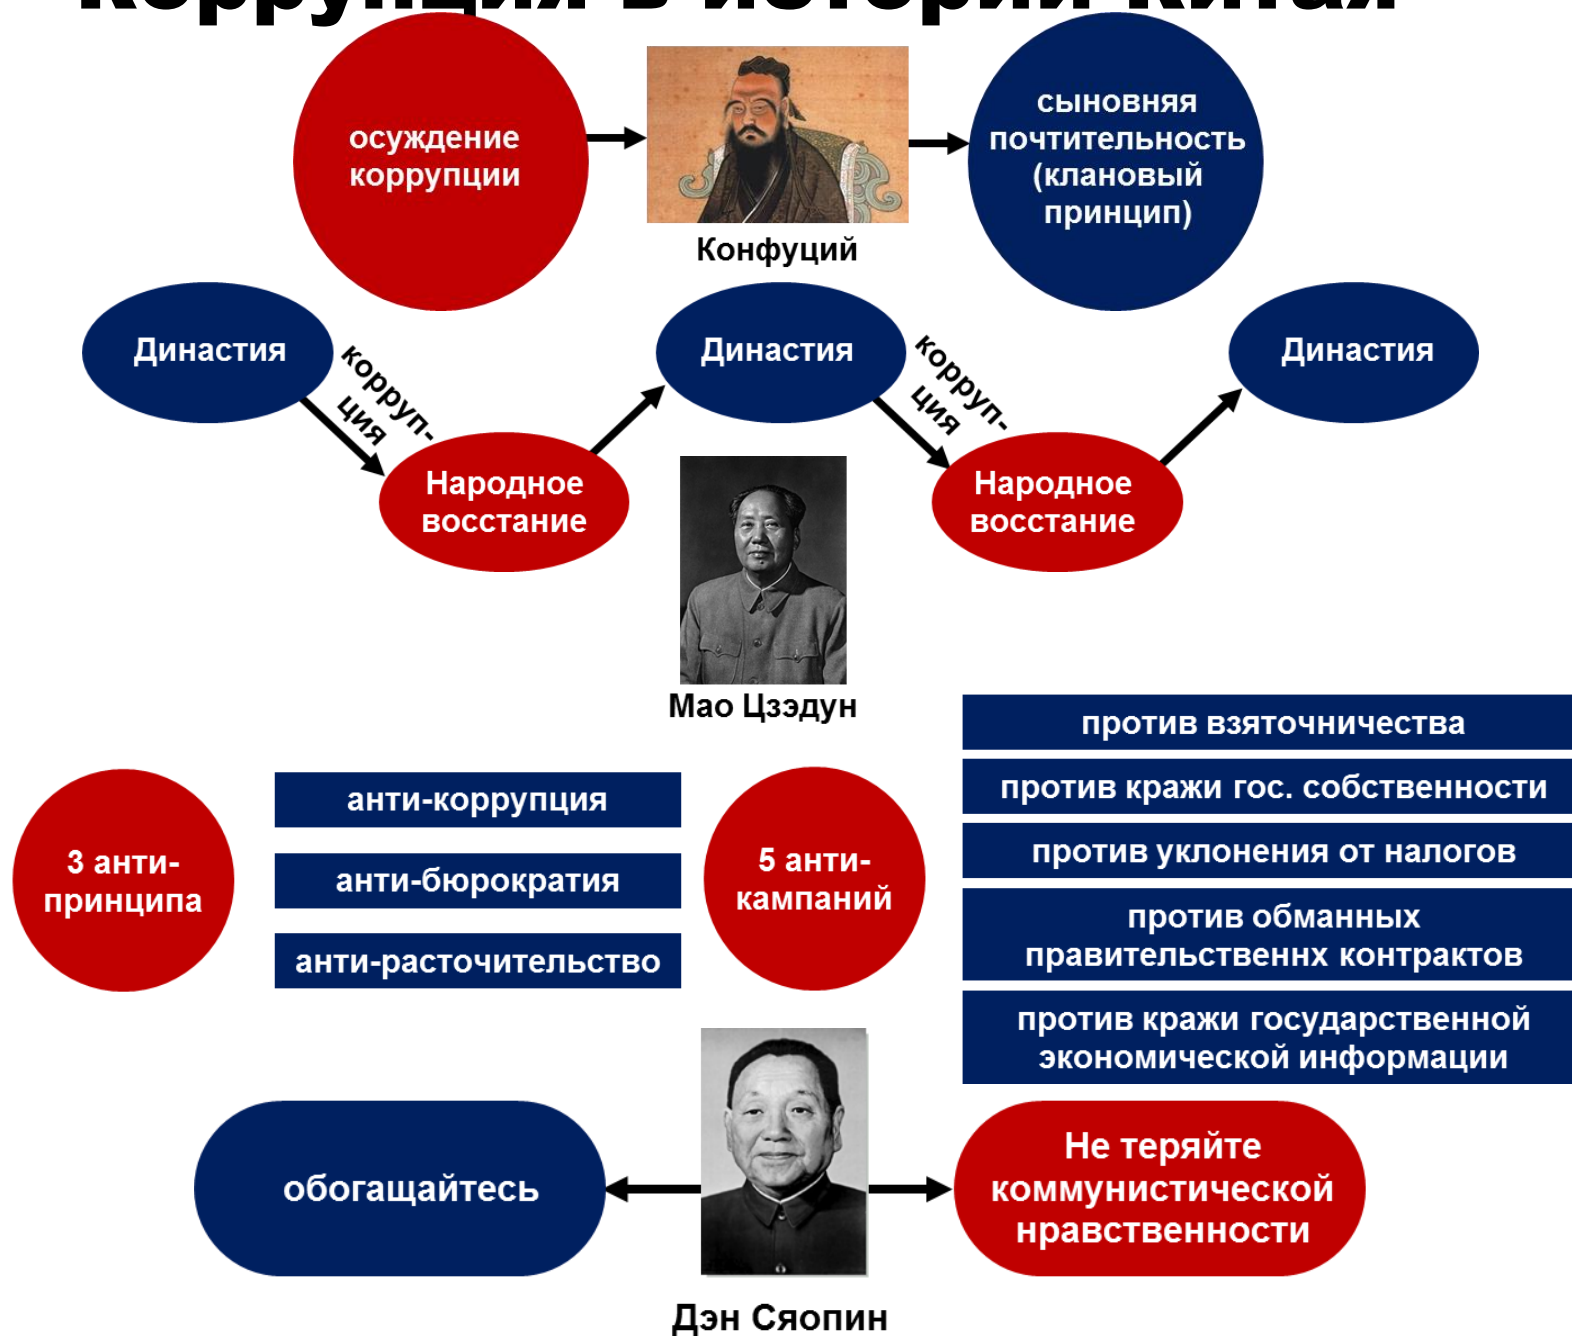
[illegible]

осуждение коррупции

Конфуций

сыновняя почтительность (клановый принцип)

Династия

коррупция

Народное восстание

Династия

коррупция

Народное восстание

Династия

Мао Цзэдун

против взяточничества

против кражи гос. собственности

против уклонения от налогов

против обманных правительственнх контрактов

против кражи государственной экономической информации

3 анти-принципа

анти-коррупция

анти-бюрократия

анти-расточительство

5 анти-кампаний

обогащайтесь

Не теряйте коммунистической нравственности

Дэн Сяопин